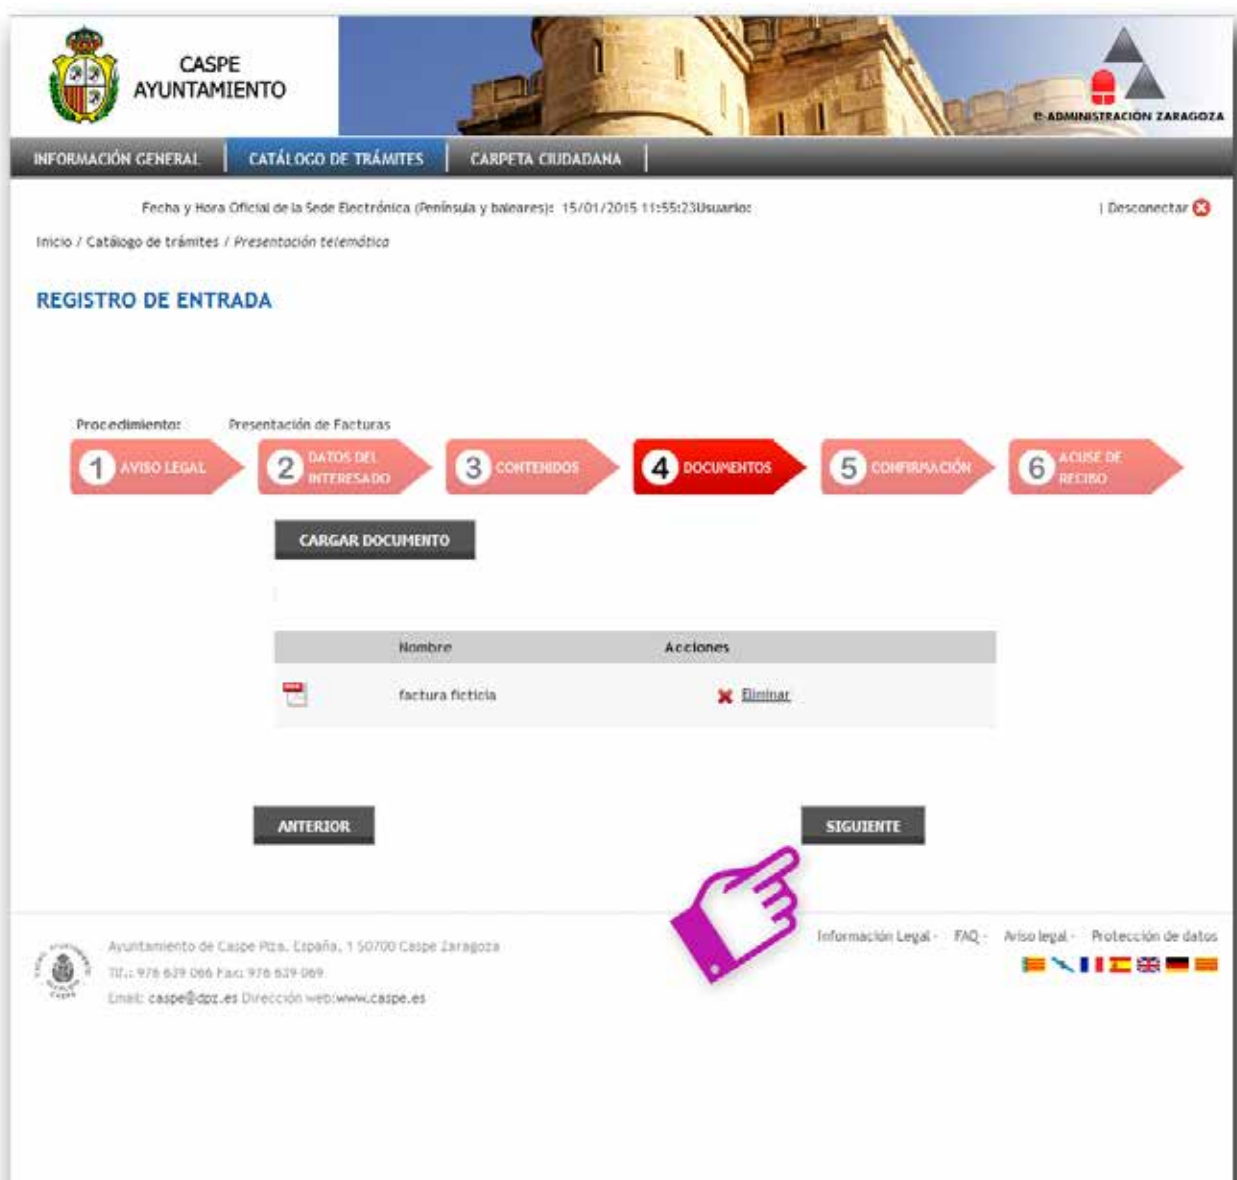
CASPE
AYUNTAMIENTO

e-ADMINISTRACIÓN ZARAGOZA

INFORMACIÓN GENERAL | CATÁLOGO DE TRÁMITES | CARPETA CIUDADANA

Fecha y Hora Oficial de la Sede Electrónica (Península y baleares): 15/01/2015 11:55:23Usuario:

| Desconectar

Inicio / Catálogo de trámites / Presentación telemática

REGISTRO DE ENTRADA

Procedimiento: Presentación de Facturas

1 AVISO LEGAL
2 DATOS DEL INTERESADO
3 CONTENIDOS
4 DOCUMENTOS
5 CONFIRMACIÓN
6 ACUSE DE RECIBO

CARGAR DOCUMENTO

| | Nombre | Acciones |
|---|---|---|
| | factura ficticia | Eliminar |

ANTERIOR

SIGUIENTE

Ayuntamiento de Caspe Pza. España, 1 50700 Caspe Zaragoza
Tlf.: 976 639 066 Fax: 976 639 069
Email: caspe@dpz.es Dirección web:www.caspe.es

Información Legal - FAQ - Aviso legal - Protección de datos